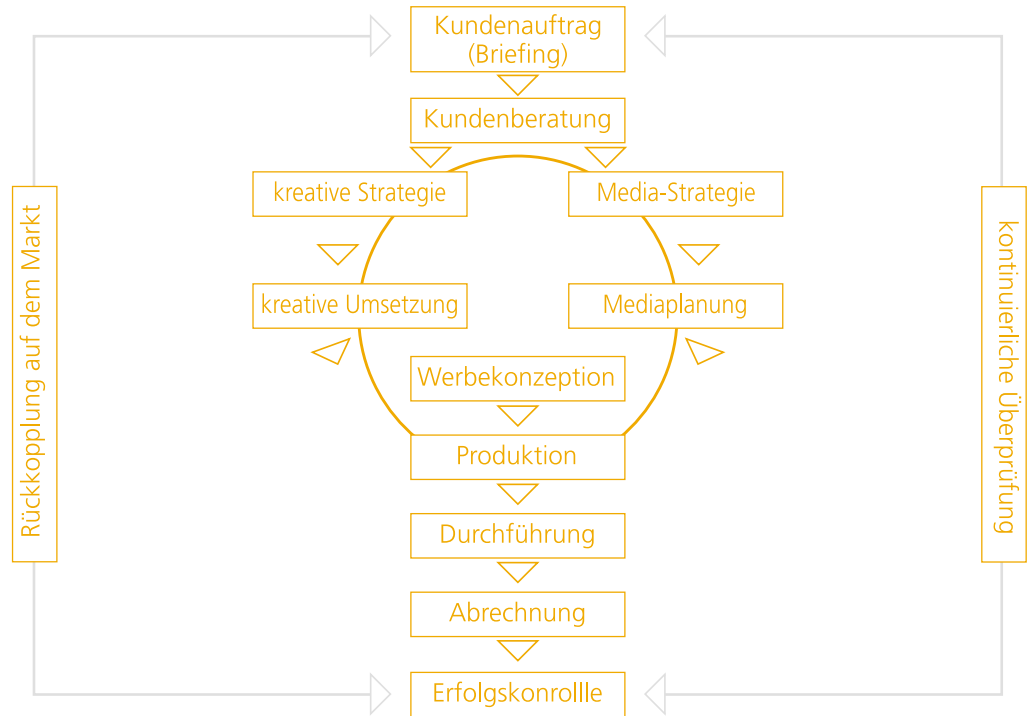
Kundenauftrag (Briefing)

Kundenberatung

kreative Strategie

Media-Strategie

kreative Umsetzung

Mediaplanung

Werbekonzeption

Produktion

Durchführung

Abrechnung

Erfolgskonrollle

Rückkopplung auf dem Markt

kontinuierliche Überprüfung